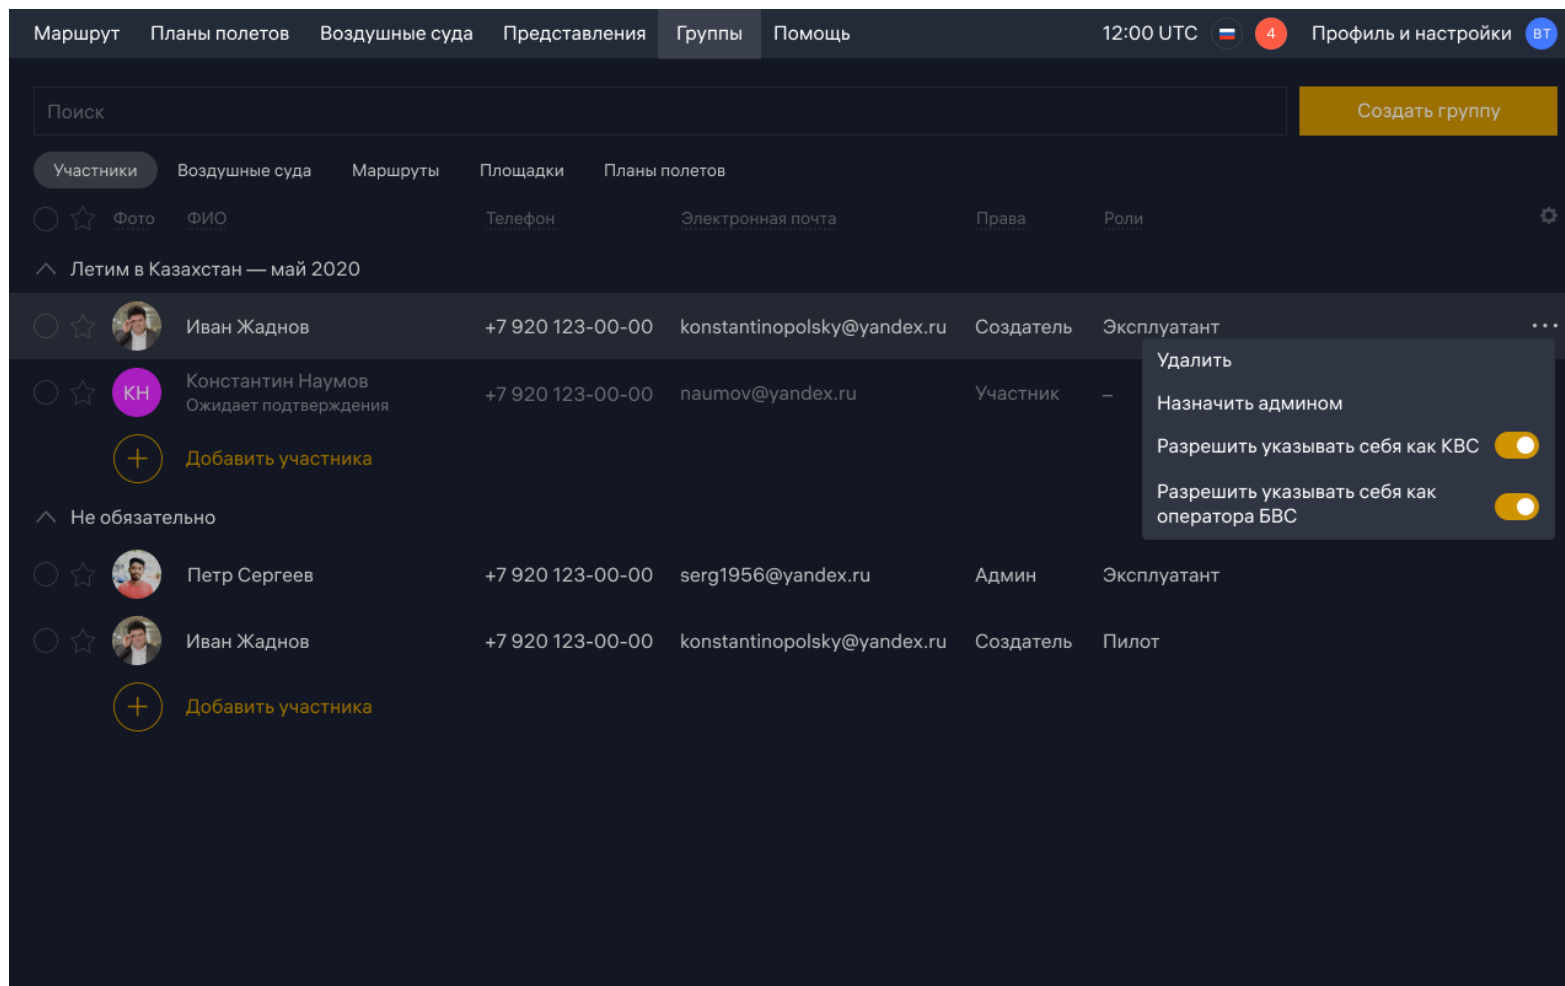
Маршрут Планы полетов Воздушные суда Представления Группы Помощь 12:00 UTC 4 Профиль и настройки ВТ

Поиск

Создать группу

Участники Воздушные суда Маршруты Площадки Планы полетов

Фото ФИО Телефон Электронная почта Права Роли

Летим в Казахстан — май 2020

| | | | | |
|---|---|---|---|---|
| Иван Жаднов | +7 920 123-00-00 | konstantinopolsky@yandex.ru | Создатель | Эксплуатант |
| КН Константин Наумов Ожидает подтверждения | +7 920 123-00-00 | naumov@yandex.ru | Участник | – |

Удалить
Назначить админом
Разрешить указывать себя как КВС
Разрешить указывать себя как оператора БВС

Добавить участника

Не обязательно

| | | | | |
|---|---|---|---|---|
| Петр Сергеев | +7 920 123-00-00 | serg1956@yandex.ru | Админ | Эксплуатант |
| Иван Жаднов | +7 920 123-00-00 | konstantinopolsky@yandex.ru | Создатель | Пилот |

Добавить участника